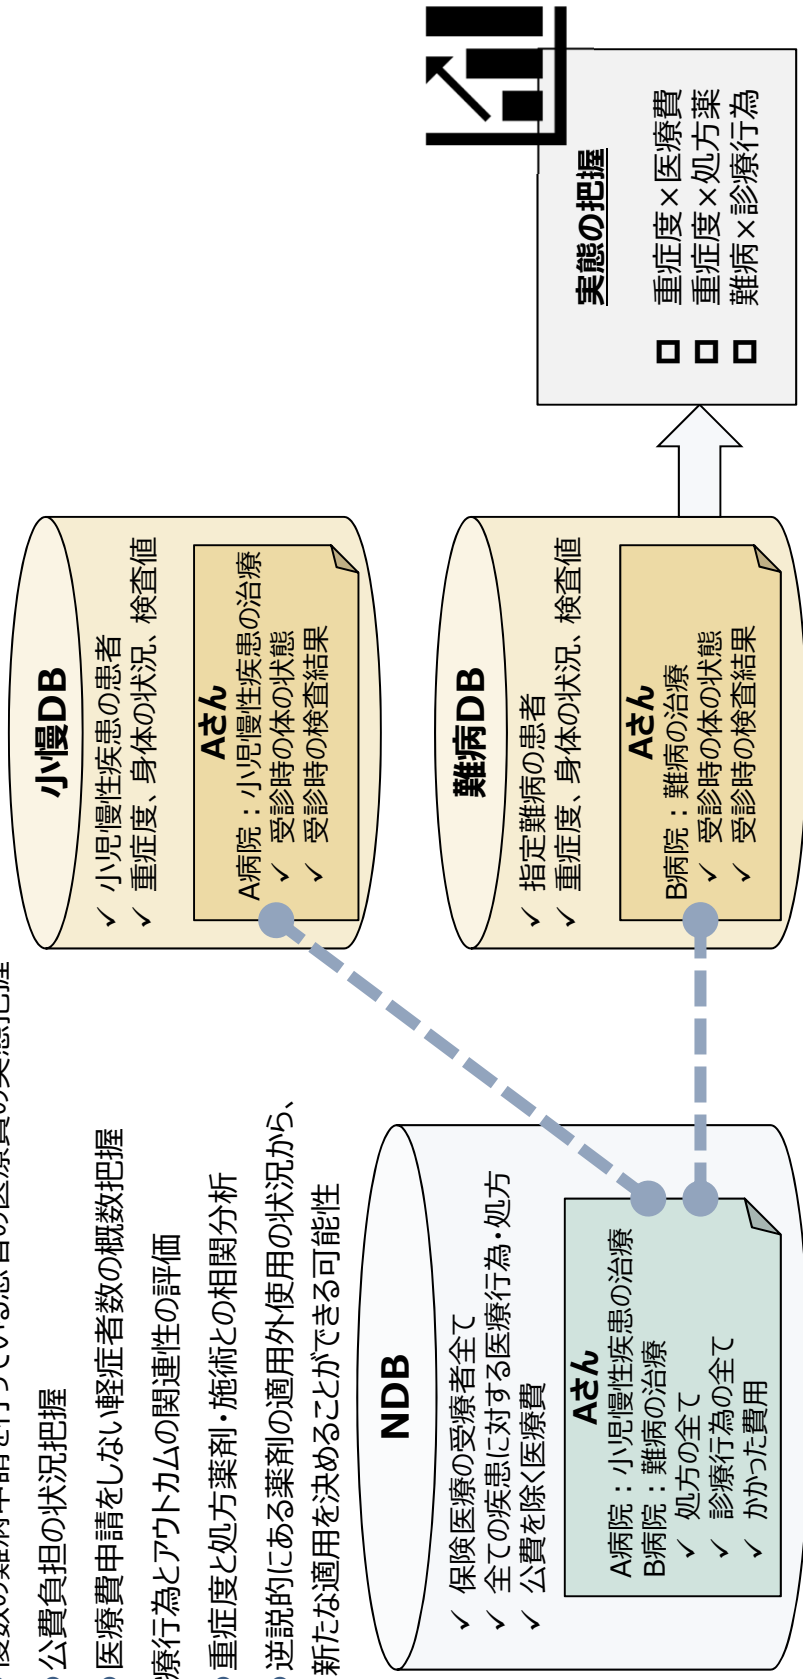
実態の把握

重症度×医療費
重症度×処方薬
難病×診療行為

小慢DB

✓ 小児慢性疾患の患者
✓ 重症度、身体の状況、検査値

Aさん
A病院：小児慢性疾患の治療
✓ 受診時の体の状態
✓ 受診時の検査結果

難病DB

✓ 指定難病の患者
✓ 重症度、身体の状況、検査値

Aさん
B病院：難病の治療
✓ 受診時の体の状態
✓ 受診時の検査結果

NDB

✓ 保険医療の受療者全て
✓ 全ての疾患に対する医療行為・処方
✓ 公費を除く医療費

Aさん
A病院：小児慢性疾患の治療
B病院：難病の治療
✓ 処方の全て
✓ 診療行為の全て
✓ かかった費用

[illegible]
公費負担の状況把握
医療費申請をしない軽症者数の概数把握
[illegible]療行為とアウトカムの関連性の評価
重症度と処方薬剤・施術との相関分析
逆説的にある薬剤の適用外使用の状況から、新たな適用を決めることができる可能性